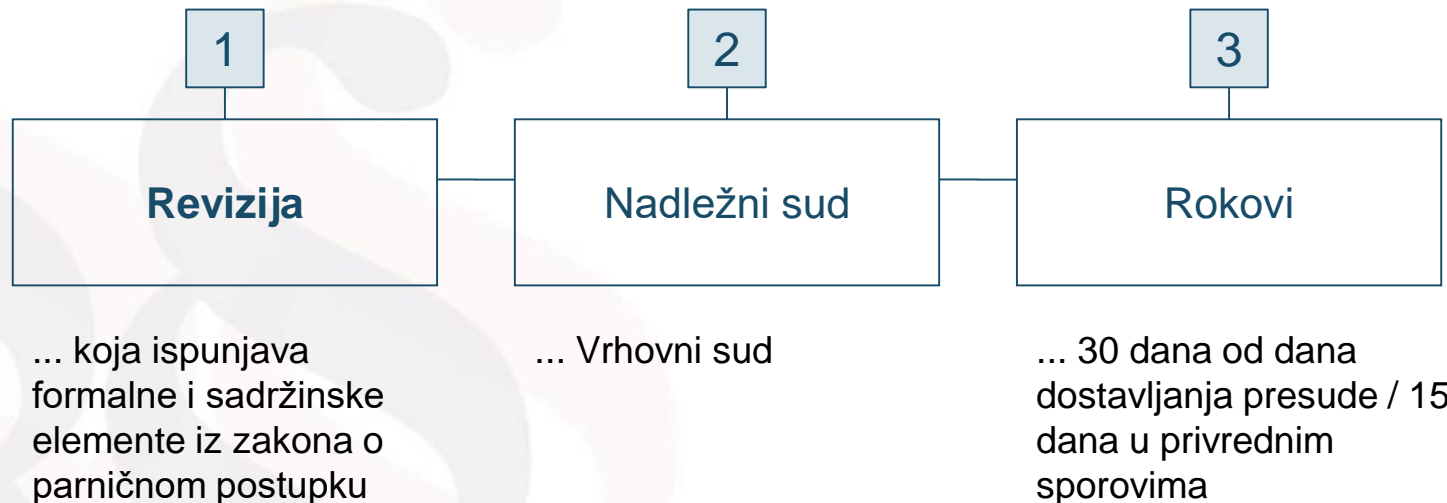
1

Revizija

... koja ispunjava formalne i sadržinske elemente iz zakona o parničnom postupku

2

Nadležni sud

... Vrhovni sud

3

Rokovi

... 30 dana od dana dostavljanja presude / 15 dana u privrednim sporovima